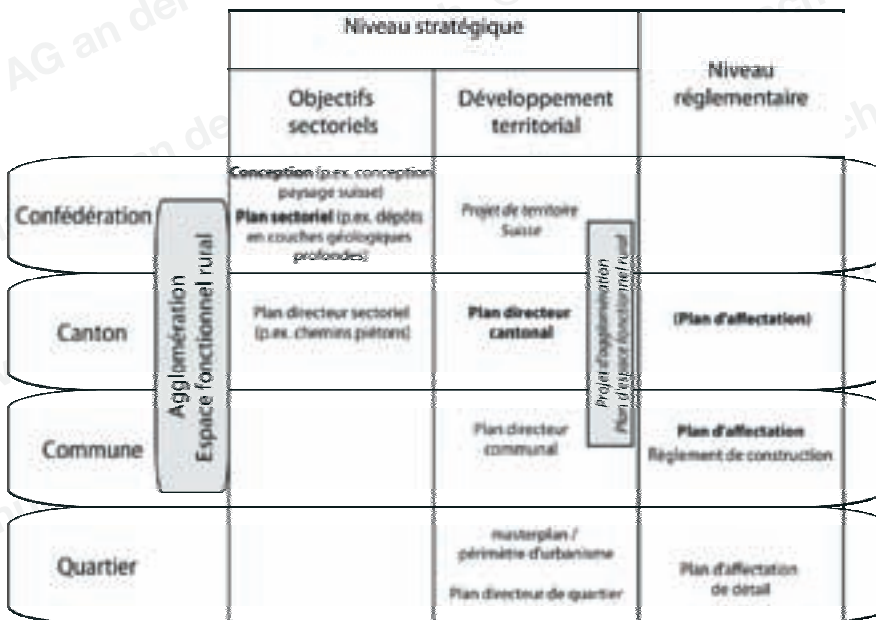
| | Niveau stratégique | | Niveau réglementaire |
|---|---|---|---|
| | Objectifs sectoriels | Développement territorial | |
| Confédération | **Conception** (p.ex. conception paysage suisse) **Plan sectoriel** (p.ex. dépôts en couches géologiques profondes) | Projet de territoire Suisse | |
| Canton | Plan directeur sectoriel (p.ex. chemins piétons) | **Plan directeur cantonal** | **(Plan d'affectation)** |
| Commune | | Plan directeur communal | **Plan d'affectation** Règlement de construction |
| Quartier | | masterplan / périmètre d'urbanisme Plan directeur de quartier | Plan d'affectation de détail |

Agglomération
Espace fonctionnel rural

Projet d'agglomération
Plan d'espace fonctionnel rural

AG an der